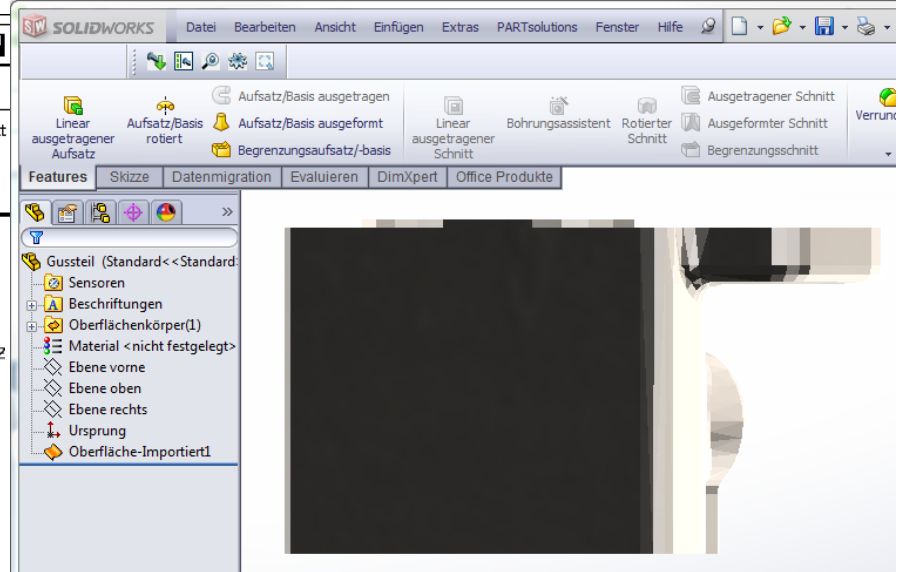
SOLIDWORKS Datei Bearbeiten Ansicht Einfügen Extras PARTsolutions Fenster Hilfe

Linear ausgetragener Aufsatz
Aufsatz/Basis rotiert
Aufsatz/Basis ausgetragen
Aufsatz/Basis ausgeformt
Begrenzungsaufsatz/-basis
Linear ausgetragener Schnitt
Bohrungsassistent
Rotierter Schnitt
Ausgetragener Schnitt
Ausgeformter Schnitt
Begrenzungsschnitt
Verrund

Features | Skizze | Datenmigration | Evaluieren | DimXpert | Office Produkte

»

Gussteil (Standard<<Standard:
Sensoren
Beschriftungen
Oberflächenkörper(1)
Material <nicht festgelegt>
Ebene vorne
Ebene oben
Ebene rechts
Ursprung
Oberfläche-Importiert1